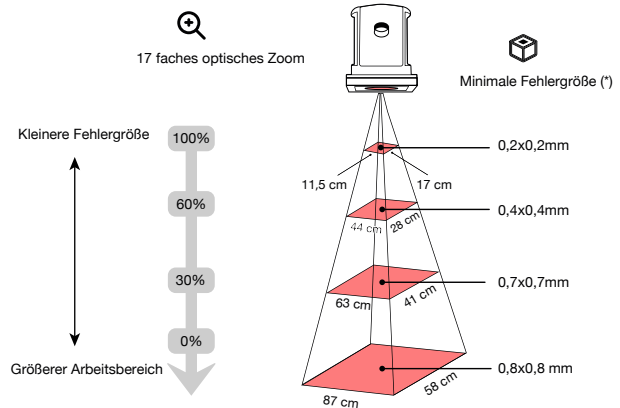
17 faches optisches Zoom

Minimale Fehlergröße (*)

Kleinere Fehlergröße

100%

60%

30%

0%

Größerer Arbeitsbereich

11,5 cm

17 cm

44 cm

28 cm

63 cm

41 cm

87 cm

58 cm

0,2x0,2mm

0,4x0,4mm

0,7x0,7mm

0,8x0,8 mm